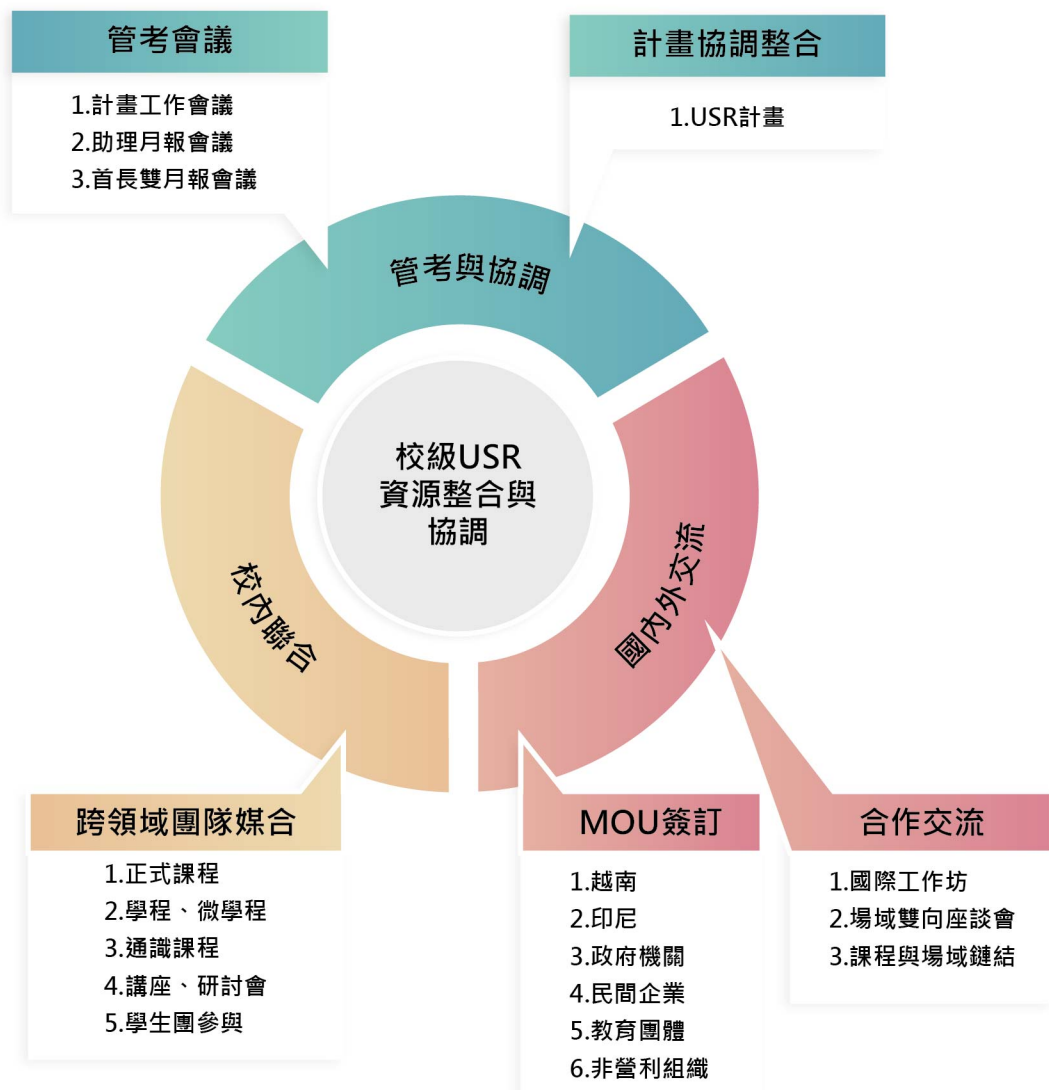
管考會議

1.計畫工作會議
2.助理月報會議
3.首長雙月報會議

計畫協調整合

1.USR計畫

管考與協調

校級USR資源整合與協調

校內聯合

國內外交流

跨領域團隊媒合

1.正式課程
2.學程、微學程
3.通識課程
4.講座、研討會
5.學生團參與

MOU簽訂

1.越南
2.印尼
3.政府機關
4.民間企業
5.教育團體
6.非營利組織

合作交流

1.國際工作坊
2.場域雙向座談會
3.課程與場域鏈結